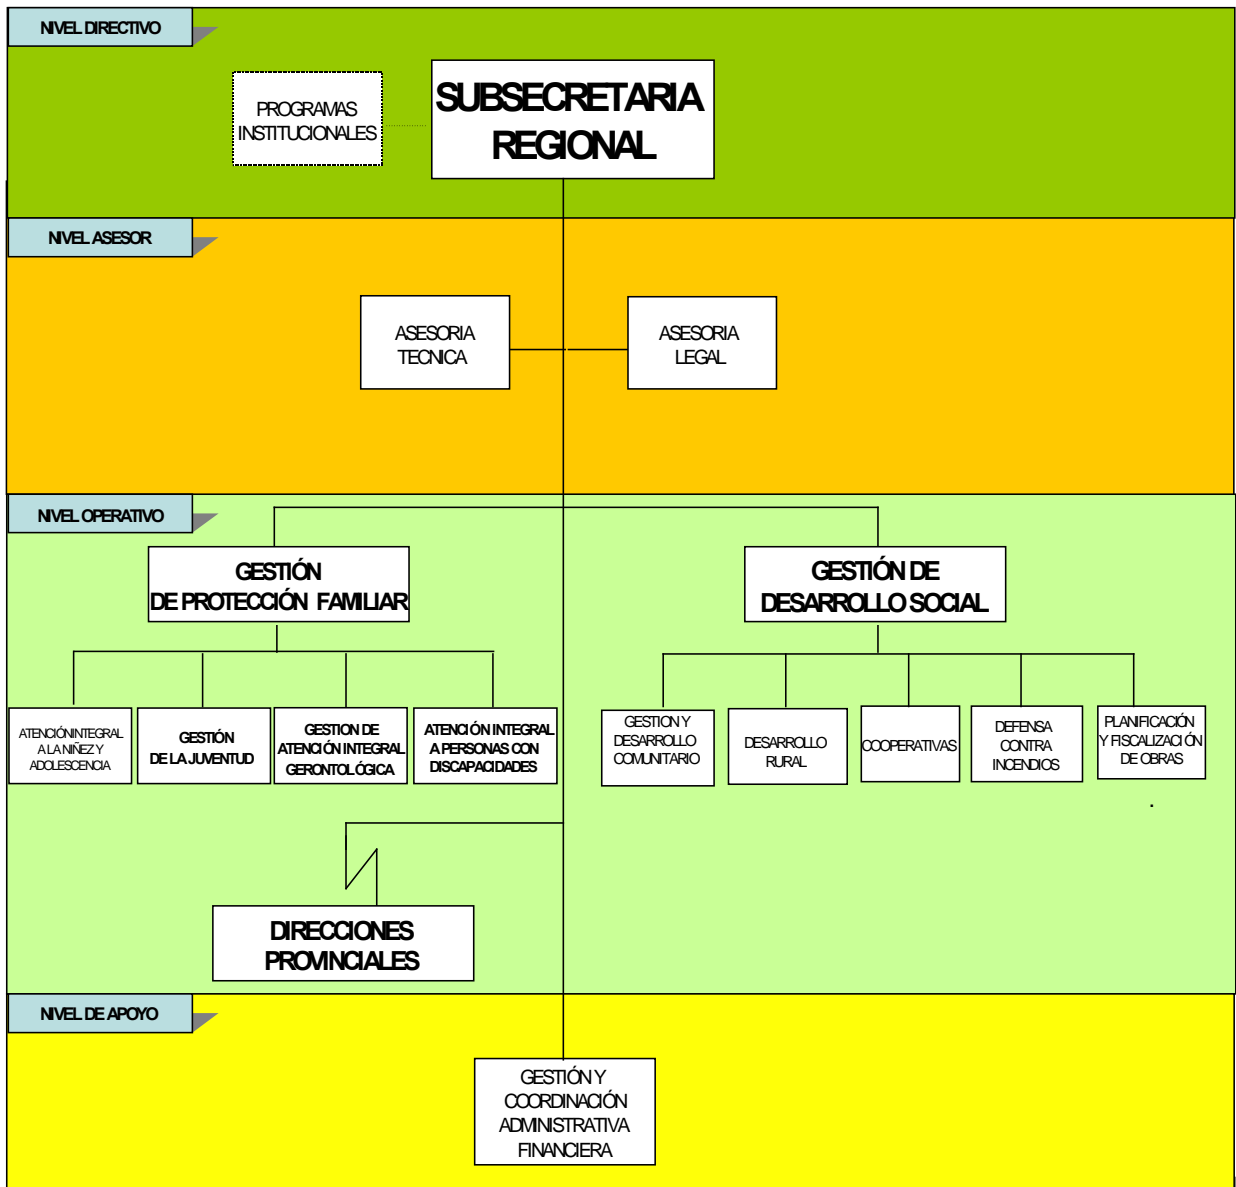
NIVEL DIRECTIVO

PROGRAMAS INSTITUCIONALES

SUBSECRETARIA REGIONAL

NIVEL ASESOR

ASESORIA TECNICA

ASESORIA LEGAL

NIVEL OPERATIVO

GESTIÓN DE PROTECCIÓN FAMILIAR

GESTIÓN DE DESARROLLO SOCIAL

ATENCIÓN INTEGRAL A LA NIÑEZ Y ADOLESCENCIA

GESTIÓN DE LA JUVENTUD

GESTION DE ATENCIÓN INTEGRAL GERONTOLÓGICA

ATENCIÓN INTEGRAL A PERSONAS CON DISCAPACIDADES

GESTION Y DESARROLLO COMUNITARIO

DESARROLLO RURAL

COOPERATIVAS

DEFENSA CONTRA INCENDIOS

PLANIFICACIÓN Y FISCALIZACIÓN DE OBRAS

DIRECCIONES PROVINCIALES

NIVEL DE APOYO

GESTIÓN Y COORDINACIÓN ADMINISTRATIVA FINANCIERA